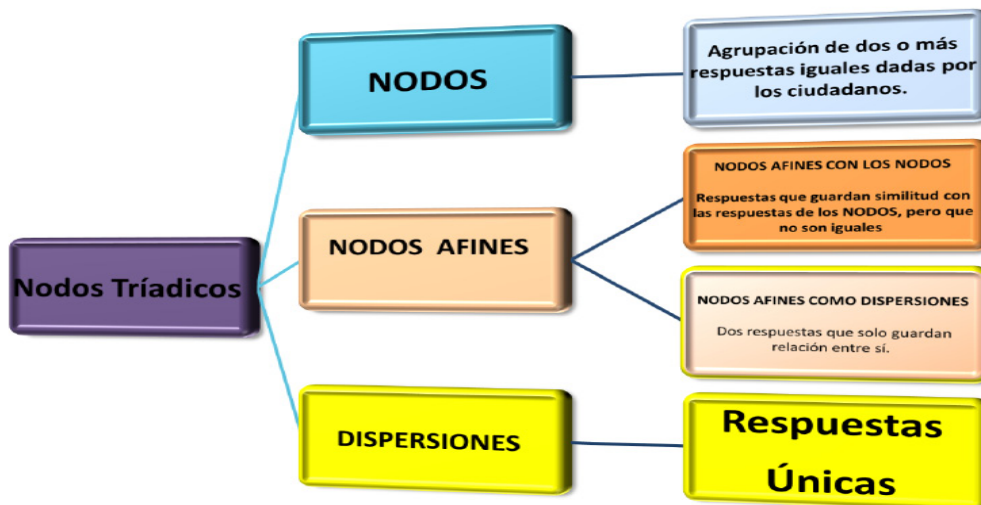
Nodos Tríadicos

NODOS

Agrupación de dos o más respuestas iguales dadas por los ciudadanos.

NODOS AFINES

NODOS AFINES CON LOS NODOS

Respuestas que guardan similitud con las respuestas de los NODOS, pero que no son iguales

NODOS AFINES COMO DISPERSIONES

Dos respuestas que solo guardan relación entre sí.

DISPERSIONES

Respuestas Únicas